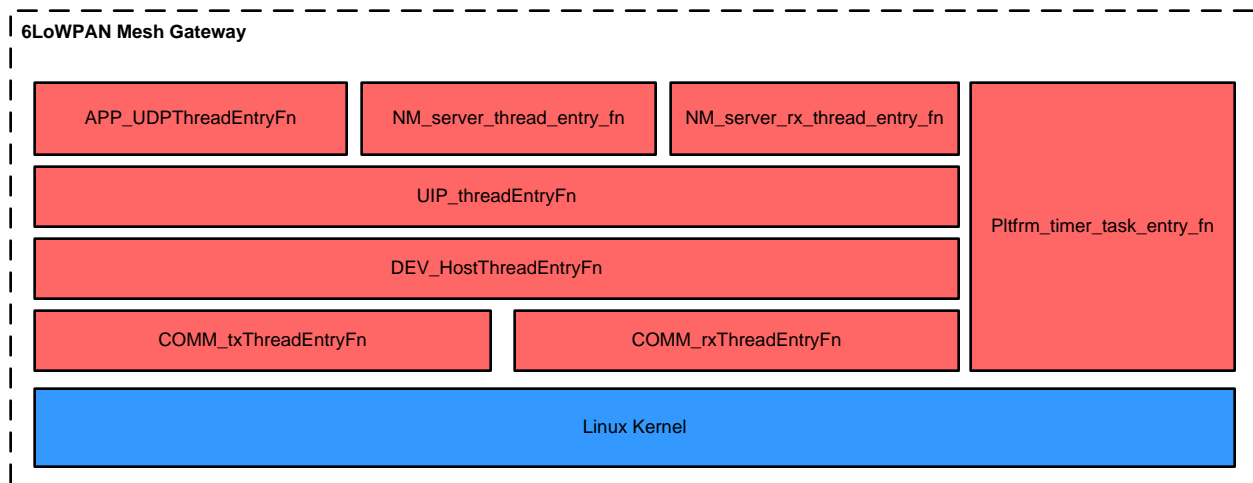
6LoWPAN Mesh Gateway

APP_UDPThreadEntryFn

NM_server_thread_entry_fn

NM_server_rx_thread_entry_fn

UIP_threadEntryFn

DEV_HostThreadEntryFn

COMM_txThreadEntryFn

COMM_rxThreadEntryFn

Pltfrm_timer_task_entry_fn

Linux Kernel